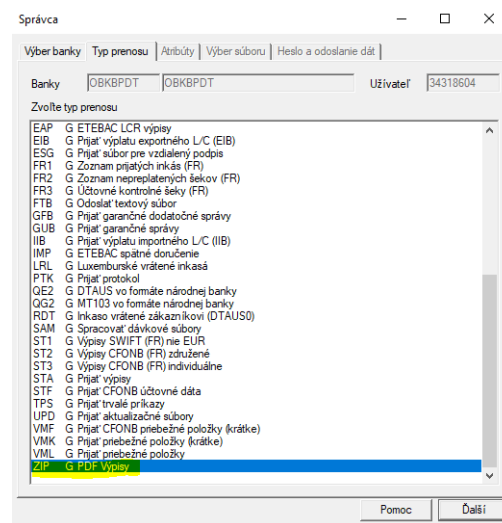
Správca

Výber banky | Typ prenosu | Atribúty | Výber súboru | Heslo a odoslanie dát

Banky OBKBPDT OBKBPDT Užívateľ 34318604

Zvoľte typ prenosu

EAP G ETEBAC LCR výpisy
EIB G Prijať výplatu exportného L/C (EIB)
ESG G Prijať súbor pre vzdialený podpis
FR1 G Zoznam prijatých inkás (FR)
FR2 G Zoznam nepreplatených šekov (FR)
FR3 G Účtovné kontrolné šeky (FR)
FTB G Odoslať textový súbor
GFB G Prijať garančné dodatočné správy
GUB G Prijať garančné správy
IIB G Prijať výplatu importného L/C (IIB)
IMP G ETEBAC spätné doručenie
LRL G Luxemburské vrátené inkasá
PTK G Prijať protokol
QE2 G DTAUS vo formáte národnej banky
QG2 G MT103 vo formáte národnej banky
RDT G Inkaso vrátené zákazníkovi (DTAUS0)
SAM G Spracovať dávkové súbory
ST1 G Výpisy SWIFT (FR) nie EUR
ST2 G Výpisy CFONB (FR) združené
ST3 G Výpisy CFONB (FR) individuálne
STA G Prijať výpisy
STF G Prijať CFONB účtovné dáta
TPS G Prijať trvalé príkazy
UPD G Prijať aktualizačné súbory
VMF G Prijať CFONB priebežné položky (krátke)
VMK G Prijať priebežné položky (krátke)
VML G Prijať priebežné položky
ZIP G PDF Výpisy

Pomoc Ďalší